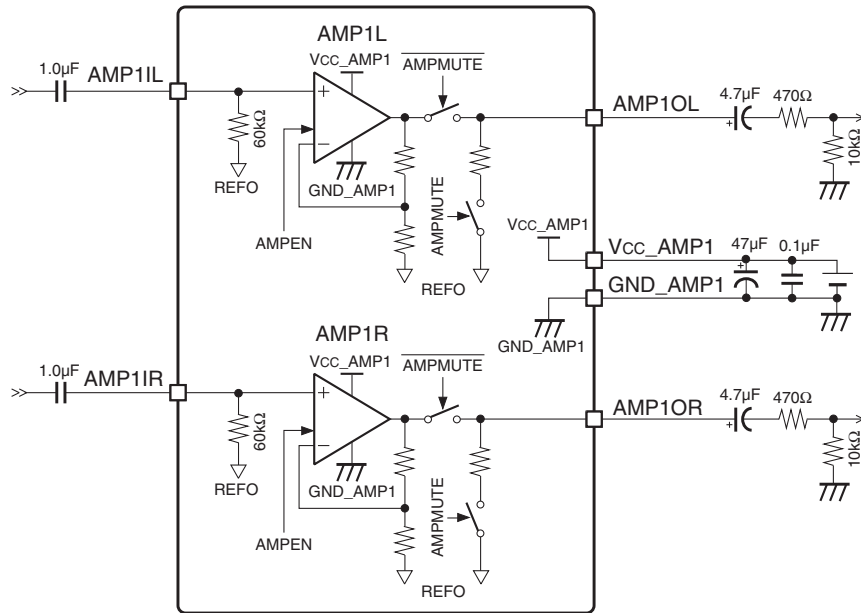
AMP1L

1.0µF AMP1IL

VCC_AMP1

$\overline{\text{AMPMUTE}}$

+

−

60kΩ

REFO

GND_AMP1

AMPEN

AMPMUTE

REFO

AMP1OL

4.7µF 470Ω

+

10kΩ

VCC_AMP1

VCC_AMP1

47µF 0.1µF

+

GND_AMP1

GND_AMP1

AMP1R

1.0µF AMP1IR

VCC_AMP1

$\overline{\text{AMPMUTE}}$

+

−

60kΩ

REFO

GND_AMP1

AMPEN

AMPMUTE

REFO

AMP1OR

4.7µF 470Ω

+

10kΩ